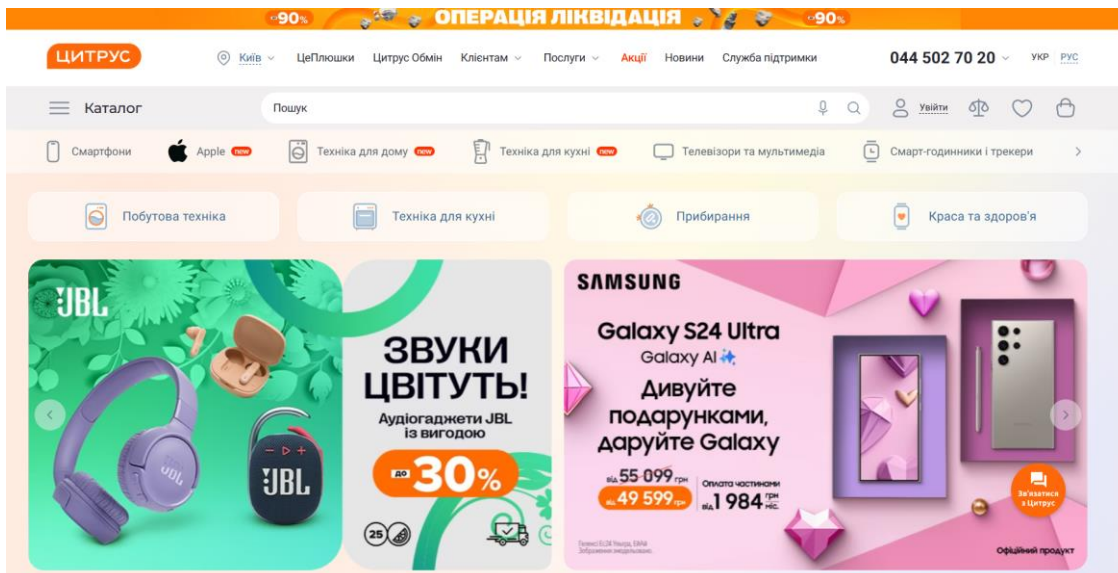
-90% ОПЕРАЦІЯ ЛІКВІДАЦІЯ -90%

ЦИТРУС

Київ ЦеПлюшки Цитрус Обмін Клієнтам Послуги Акції Новини Служба підтримки 044 502 70 20 УКР РУС

Каталог Пошук Увійти

Смартфони Apple new Техніка для дому new Техніка для кухні new Телевізори та мультимедіа Смарт-годинники і трекери

Побутова техніка Техніка для кухні Прибирання Краса та здоров'я

JBL

ЗВУКИ ЦВІТУТЬ!

Аудіогаджети JBL із вигодою

до 30%

25

SAMSUNG

Galaxy S24 Ultra

Galaxy AI

Дивуйте подарунками, даруйте Galaxy

від 55 099 грн

від 49 599 грн

Оплата частинами від 1 984 грн/міс.

Зв'язатися з Цитрус

Офіційний продукт